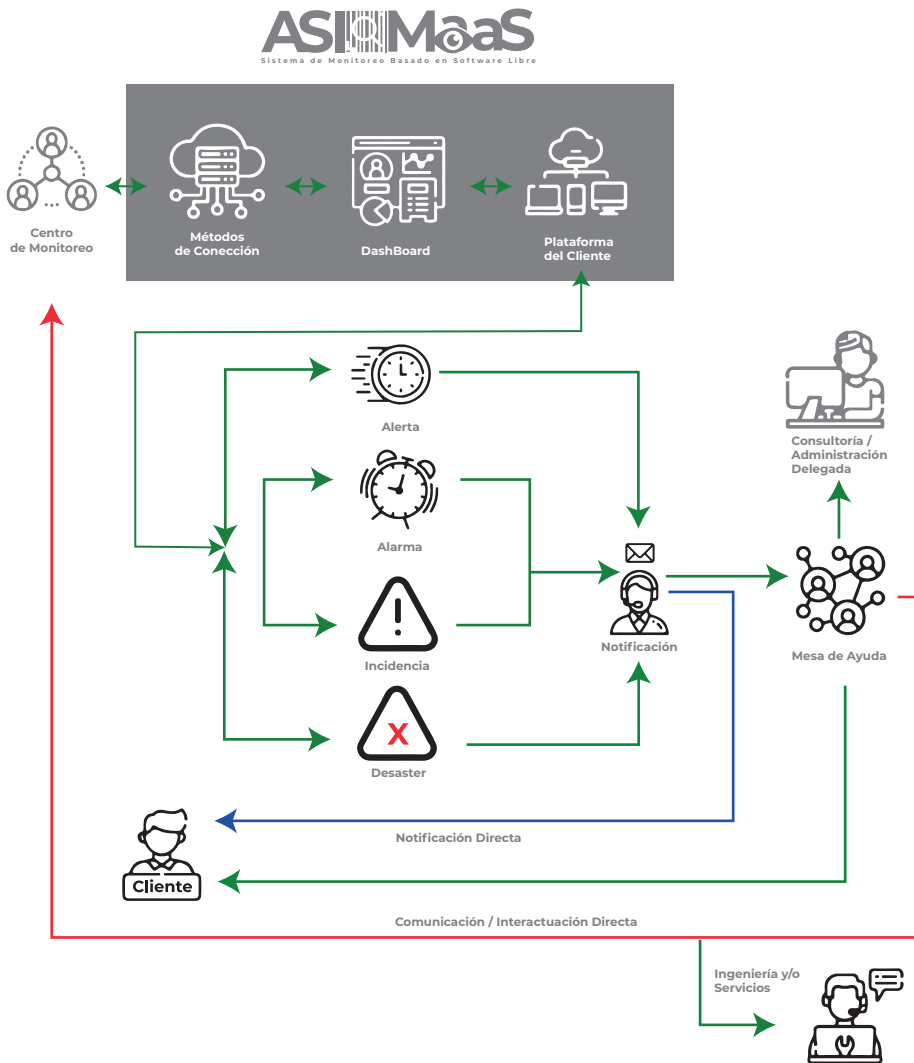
ASIMaaS
Sistema de Monitoreo Basado en Software Libre

Centro de Monitoreo

Métodos de Conección

DashBoard

Plataforma del Cliente

Consultoría / Administración Delegada

Alerta

Alarma

Incidencia

X

Desaster

Notificación

Mesa de Ayuda

Notificación Directa

Cliente

Comunicación / Interactuación Directa

Ingeniería y/o Servicios